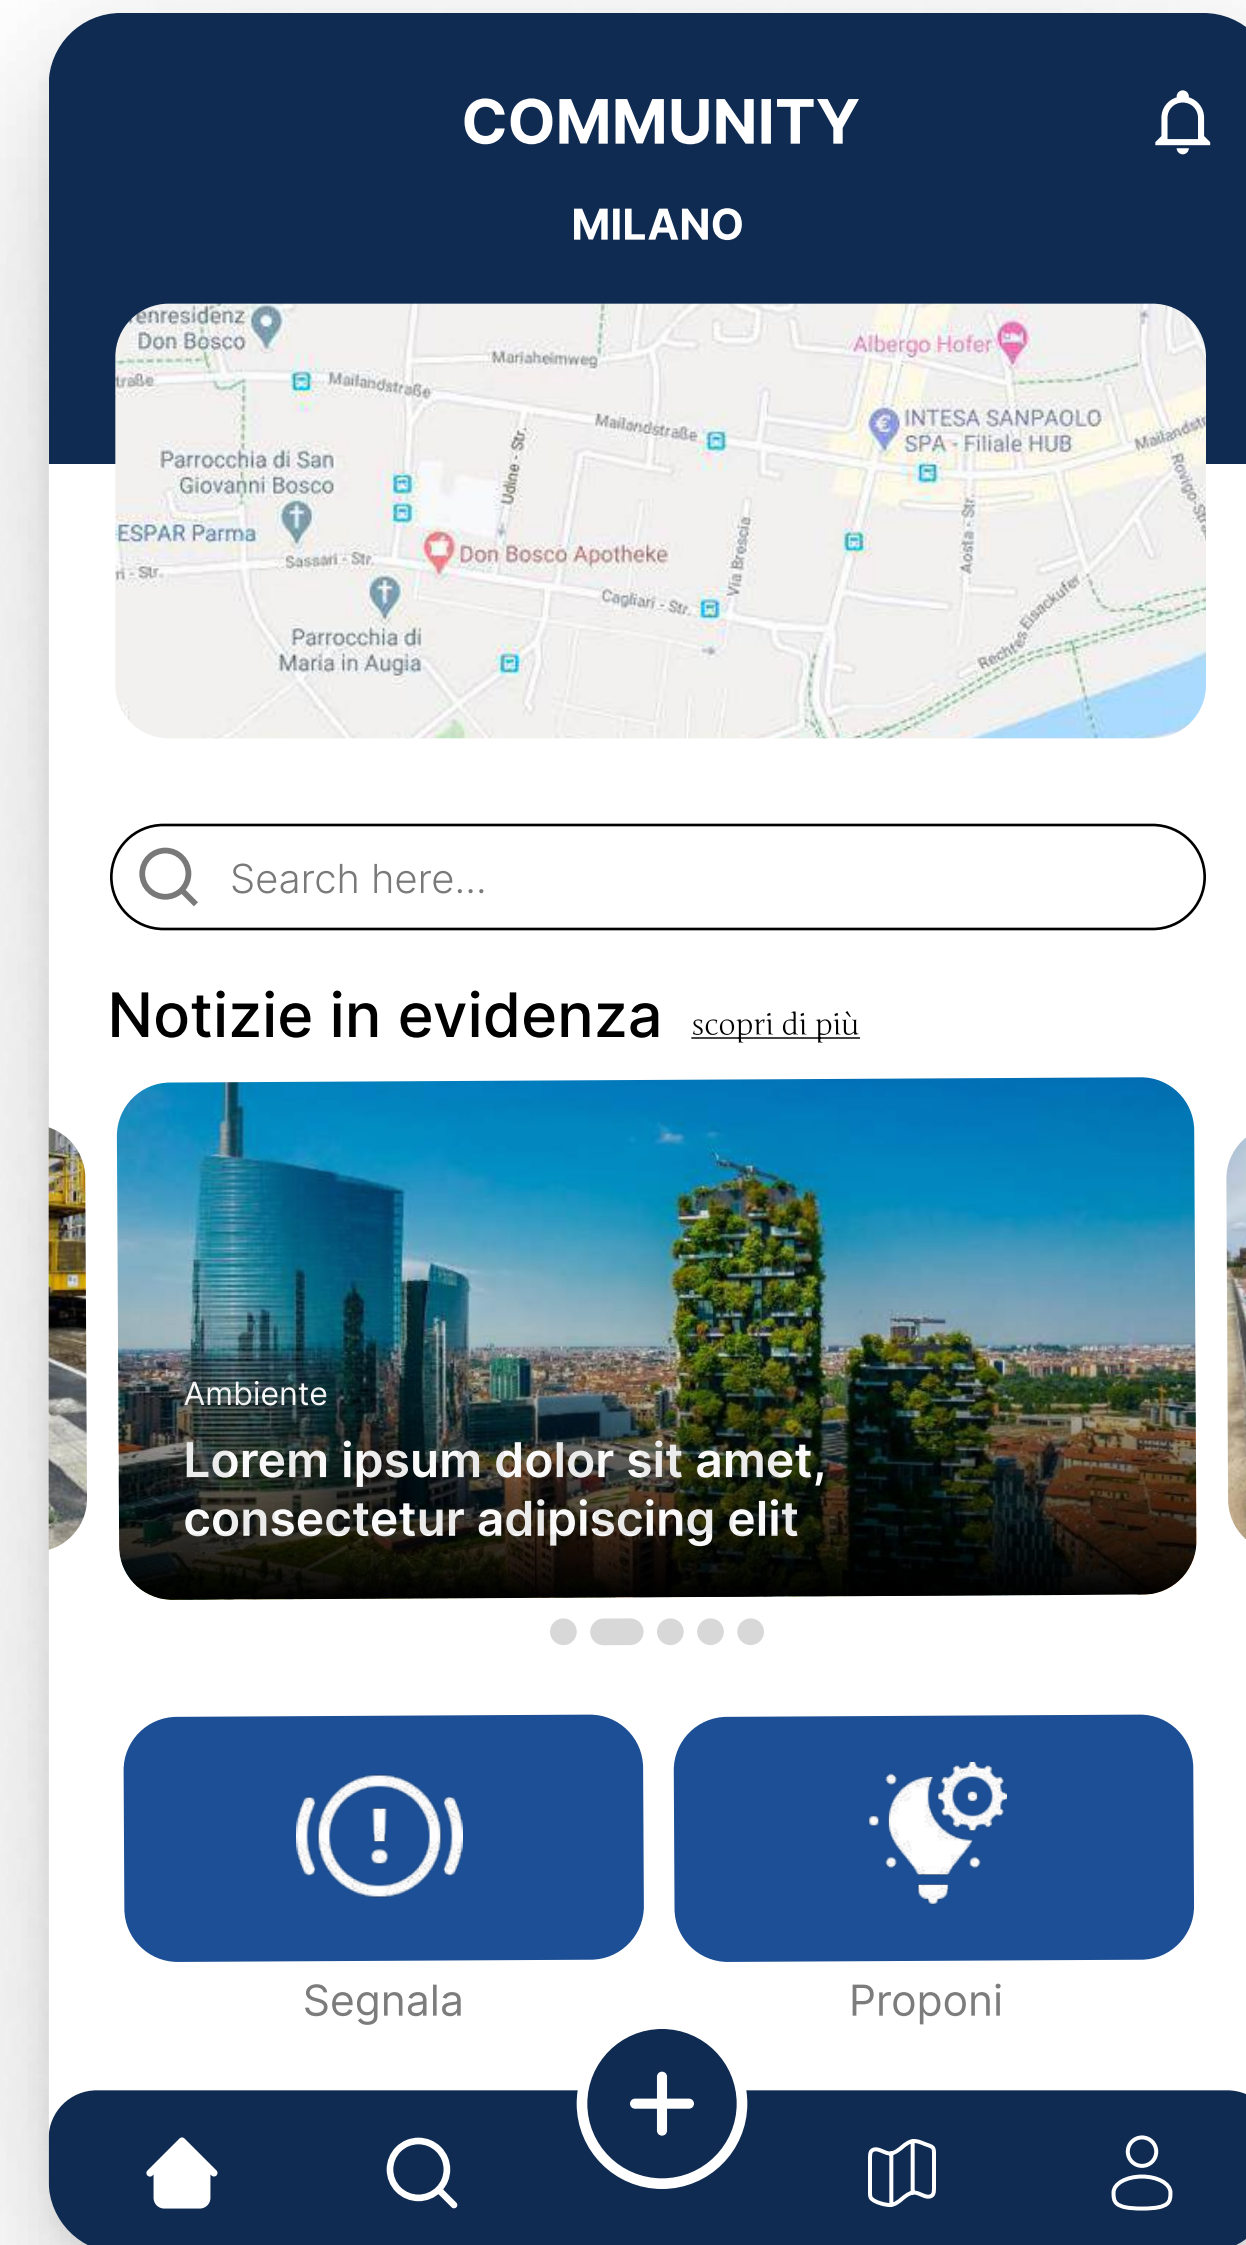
COMMUNITY

MILANO

enresidenz Don Bosco
Mariaheimweg
Albergo Hofer
traße
Mailandstraße
Mailandstraße
INTESA SANPAOLO SPA - Filiale HUB
Mailandst
Parrocchia di San Giovanni Bosco
Udine - Str.
Rovigo-Str.
ESPAR Parma
Sassari - Str.
Don Bosco Apotheke
Via Brescia
Aosta - Str.
ri - Str.
Cagliari - Str.
Parrocchia di Maria in Augia
Rechtes Eisackufer

Search here...

Notizie in evidenza scopri di più

Ambiente
Lorem ipsum dolor sit amet, consectetur adipiscing elit

Segnala

Proponi